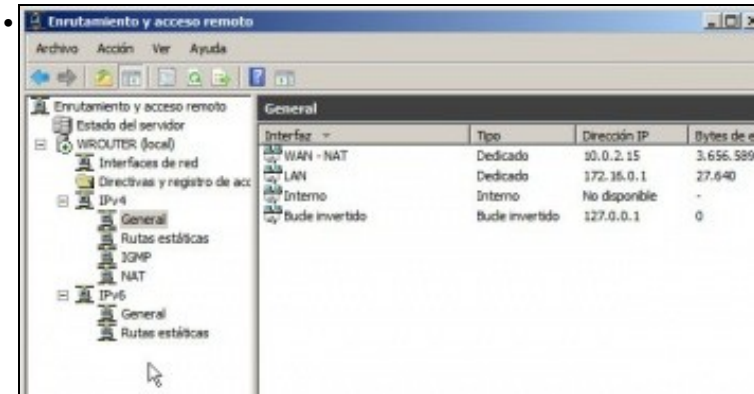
Enrutamiento y acceso remoto

Archivo Acción Ver Ayuda

Enrutamiento y acceso remoto
Estado del servidor
WROUTER (local)
Interfaces de red
Directivas y registro de acc
IPv4
General
Rutas estáticas
IGMP
NAT
IPv6
General
Rutas estáticas

General

| Interfaz | Tipo | Dirección IP | Bytes de e |
|---|---|---|---|
| WAN - NAT | Dedicado | 10.0.2.15 | 3.656.589 |
| LAN | Dedicado | 172.16.0.1 | 27.640 |
| Interno | Interno | No disponible | - |
| Bucle invertido | Bucle invertido | 127.0.0.1 | 0 |